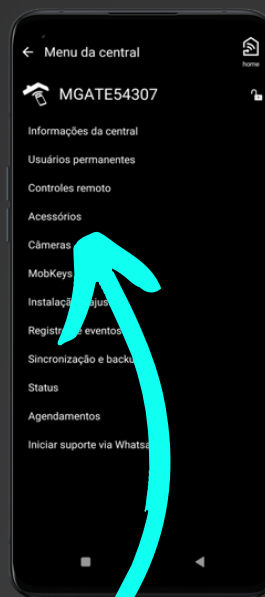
← Menu da central

home

MGATE54307

Informações da central

Usuários permanentes

Controles remoto

Acessórios

Câmeras

MobKeys

Instalação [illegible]

Registro de eventos

Sincronização e backu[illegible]

Status

Agendamentos

Iniciar suporte via Whatsa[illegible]